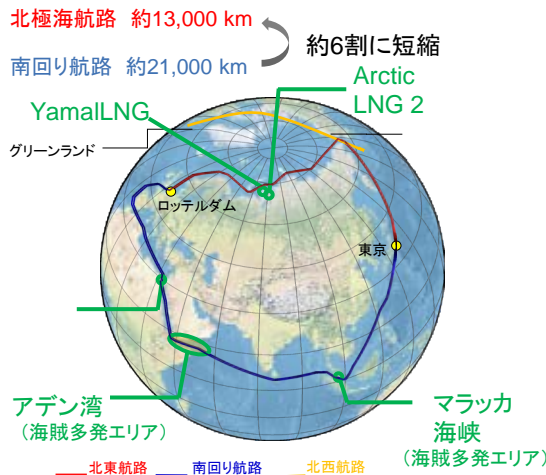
北極海航路　約13,000 km

南回り航路　約21,000 km

約6割に短縮

Arctic LNG 2

YamalLNG

グリーンランド

ロッテルダム

東京

アデン湾
（海賊多発エリア）

マラッカ海峡
（海賊多発エリア）

北東航路　南回り航路　北西航路